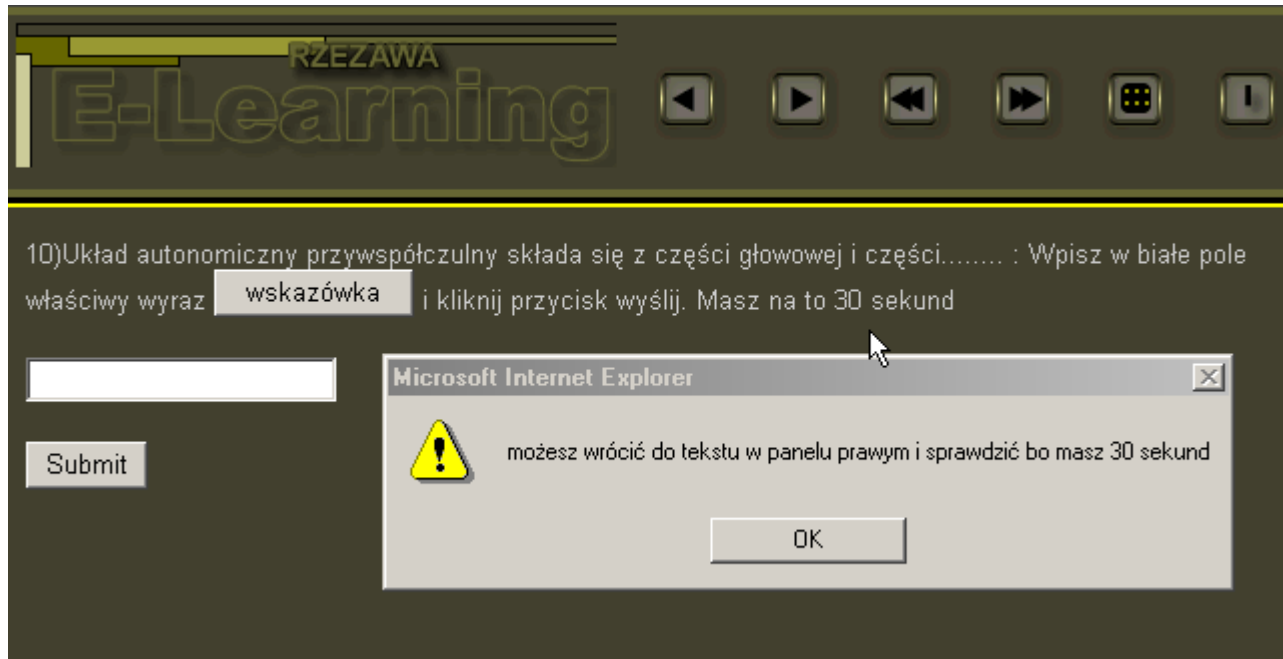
RZEZAWA
E-Learning

10)Układ autonomiczny przywspółczulny składa się z części głowowej i części........ : Wpisz w białe pole właściwy wyraz wskazówka i kliknij przycisk wyślij. Masz na to 30 sekund

Submit

Microsoft Internet Explorer

możesz wrócić do tekstu w panelu prawym i sprawdzić bo masz 30 sekund

OK